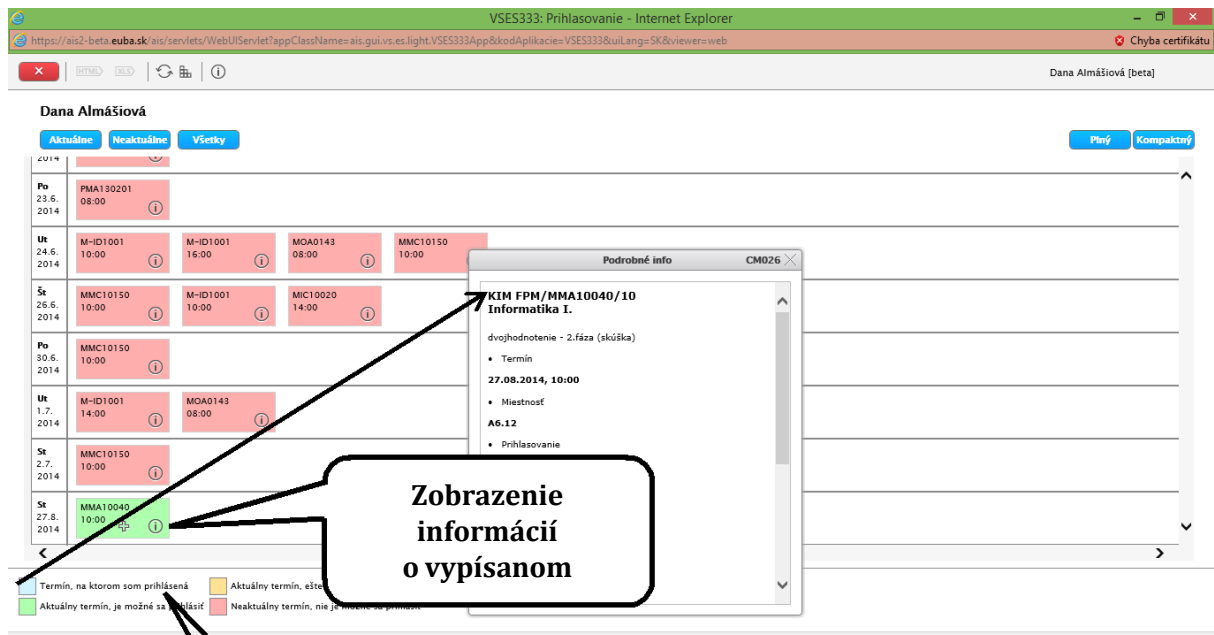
VSES333: Prihlasovanie - Internet Explorer

https://ais2-beta.euba.sk/ais/servlets/WebUIServlet?appClassName=ais.gui.vs.es.light.VSES333App&kodAplikacie=VSES333&uiLang=SK&viewer=web

Chyba certifikátu

HTML XLS

Dana Almášiová [beta]

Dana Almášiová

Aktuálne Neaktuálne Všetky

Plný Kompaktný

2014

| | | | | |
|---|---|---|---|---|
| Po 23.6. 2014 | PMA130201 08:00 | | | |
| Ut 24.6. 2014 | M-ID1001 10:00 | M-ID1001 16:00 | MOA0143 08:00 | MMC10150 10:00 |
| Št 26.6. 2014 | MMC10150 10:00 | M-ID1001 10:00 | MIC10020 14:00 | |
| Po 30.6. 2014 | MMC10150 10:00 | | | |
| Ut 1.7. 2014 | M-ID1001 14:00 | MOA0143 08:00 | | |
| St 2.7. 2014 | MMC10150 10:00 | | | |
| St 27.8. 2014 | MMA10040 10:00 | | | |

Podrobné info CM026

KIM FPM/MMA10040/10
Informatika I.

dvojhodnotenie - 2.fáza (skúška)

• Termín

27.08.2014, 10:00

• Miestnosť

A6.12

• Prihlasovanie

Zobrazenie informácií o vypísanom

Termín, na ktorom som prihlásená

Aktuálny termín, ešte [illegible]

Aktuálny termín, je možné sa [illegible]hlásiť

Neaktuálny termín, nie je možné sa prihlásiť